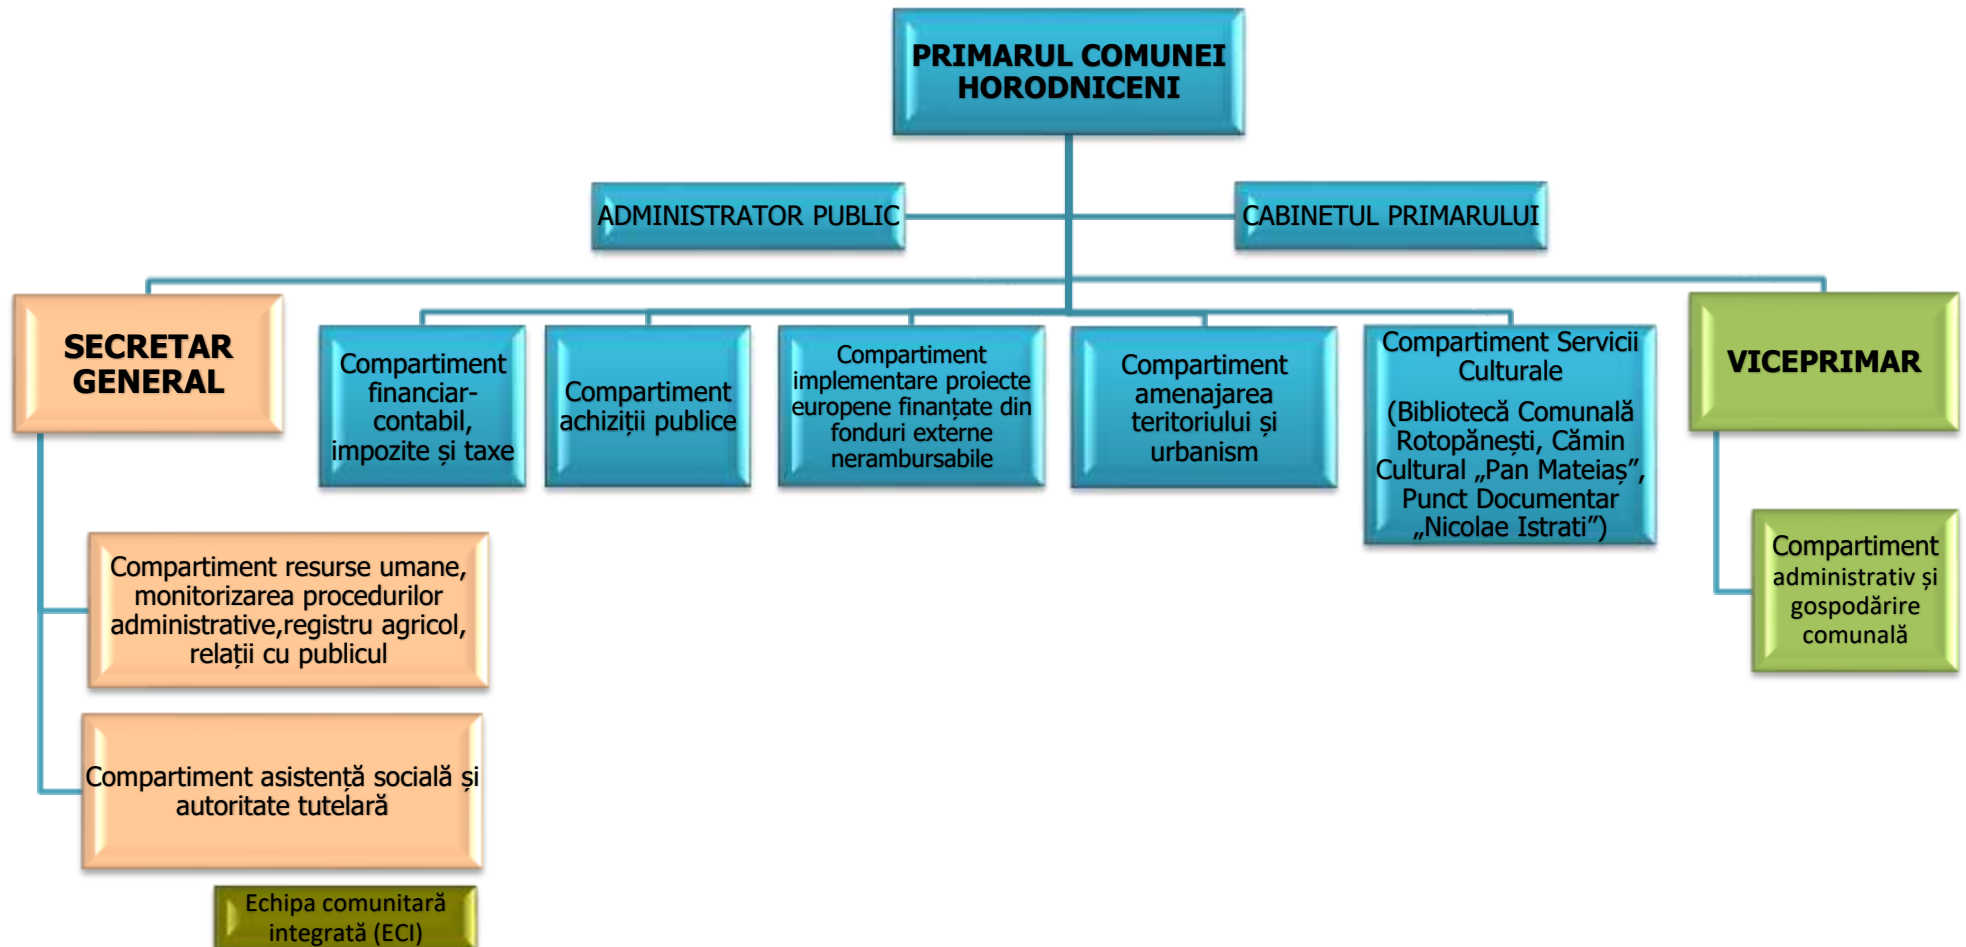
PRIMARUL COMUNEI HORODNICENI

ADMINISTRATOR PUBLIC

CABINETUL PRIMARULUI

SECRETAR GENERAL

Compartiment financiar-contabil, impozite și taxe

Compartiment achiziții publice

Compartiment implementare proiecte europene finanțate din fonduri externe nerambursabile

Compartiment amenajarea teritoriului și urbanism

Compartiment Servicii Culturale

(Bibliotecă Comunală Rotopănești, Cămin Cultural „Pan Mateiaș”, Punct Documentar „Nicolae Istrati”)

VICEPRIMAR

Compartiment resurse umane, monitorizarea procedurilor administrative,registru agricol, relații cu publicul

Compartiment asistență socială și autoritate tutelară

Echipa comunitară integrată (ECI)

Compartiment administrativ și gospodărire comunală